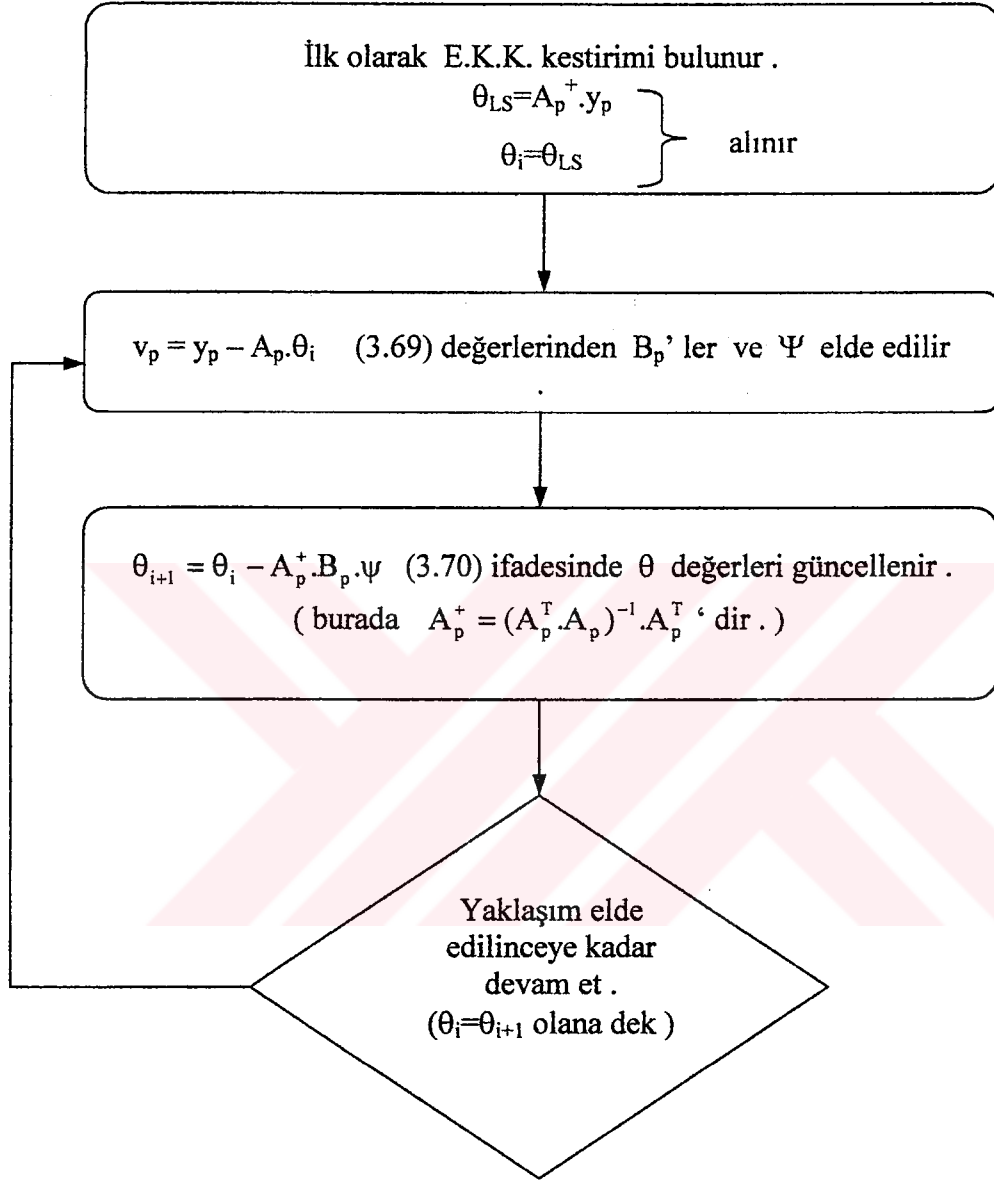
İlk olarak E.K.K. kestirimi bulunur .

$\theta_{LS}=A_p^{+}.y_p$
$\theta_i=\theta_{LS}$
alınır

$v_p = y_p - A_p.\theta_i$ (3.69) değerlerinden $B_p$' ler ve $\Psi$ elde edilir

$\theta_{i+1} = \theta_i - A_p^{+}.B_p.\psi$ (3.70) ifadesinde $\theta$ değerleri güncellenir .
( burada $A_p^{+} = (A_p^{T}.A_p)^{-1}.A_p^{T}$ ' dir . )

Yaklaşım elde edilinceye kadar devam et .
($\theta_i=\theta_{i+1}$ olana dek )